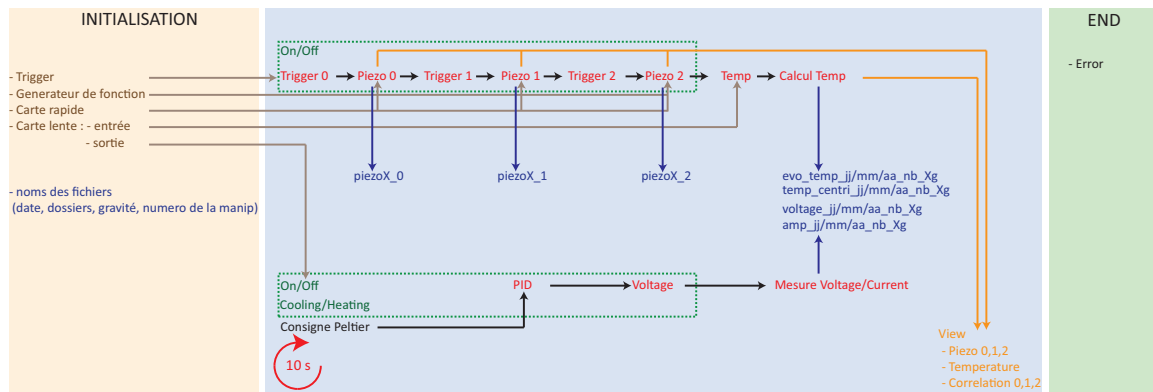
INITIALISATION

- Trigger
- Generateur de fonction
- Carte rapide
- Carte lente : - entrée
- sortie

- noms des fichiers
(date, dossiers, gravité, numero de la manip)

On/Off
Trigger 0 → Piezo 0 → Trigger 1 → Piezo 1 → Trigger 2 → Piezo 2 → Temp → Calcul Temp

piezoX_0
piezoX_1
piezoX_2

evo_temp_jj/mm/aa_nb_Xg
temp_centri_jj/mm/aa_nb_Xg
voltage_jj/mm/aa_nb_Xg
amp_jj/mm/aa_nb_Xg

On/Off
Cooling/Heating
PID
Voltage
Mesure Voltage/Current
Consigne Peltier

10 s

View
- Piezo 0,1,2
- Temperature
- Correlation 0,1,2

END

- Error